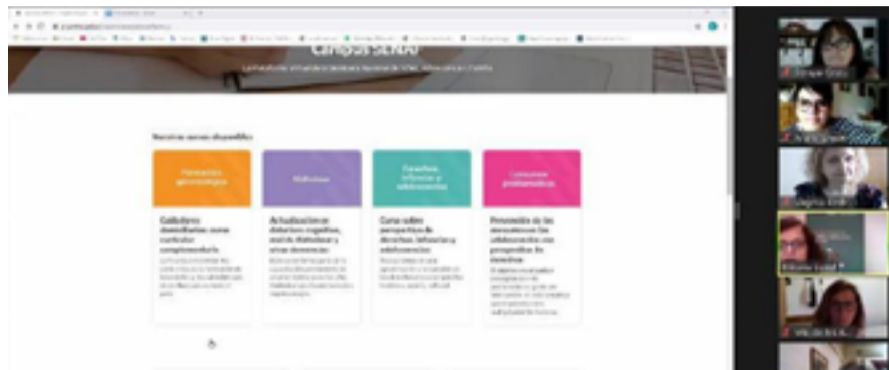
Campus SENAF

Nuestros cursos disponibles

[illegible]

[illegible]

Derechos, infancias y adolescencias

Consumos problemáticos

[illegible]

Actualización en deterioro cognitivo, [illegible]

Curso sobre perspectiva de derechos, infancias y adolescencias

Prevención de los consumos en las adolescencias con perspectiva de derechos

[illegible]